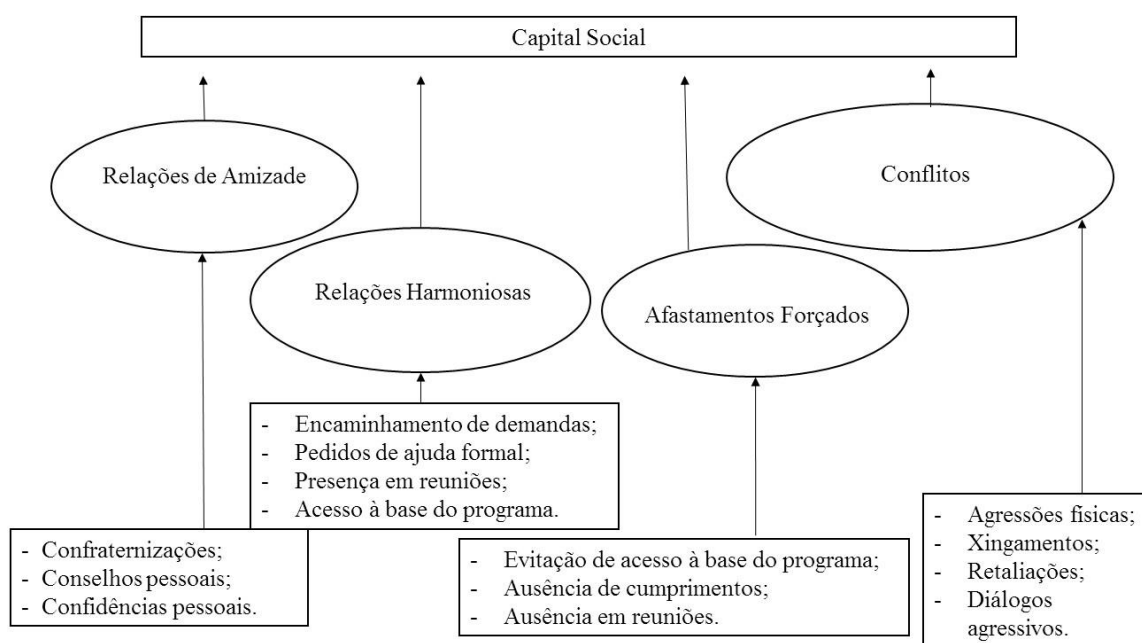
Capital Social

Relações de Amizade

Relações Harmoniosas

Afastamentos Forçados

Conflitos

- Encaminhamento de demandas;
- Pedidos de ajuda formal;
- Presença em reuniões;
- Acesso à base do programa.

- Confraternizações;
- Conselhos pessoais;
- Confidências pessoais.

- Evitação de acesso à base do programa;
- Ausência de cumprimentos;
- Ausência em reuniões.

- Agressões físicas;
- Xingamentos;
- Retaliações;
- Diálogos agressivos.